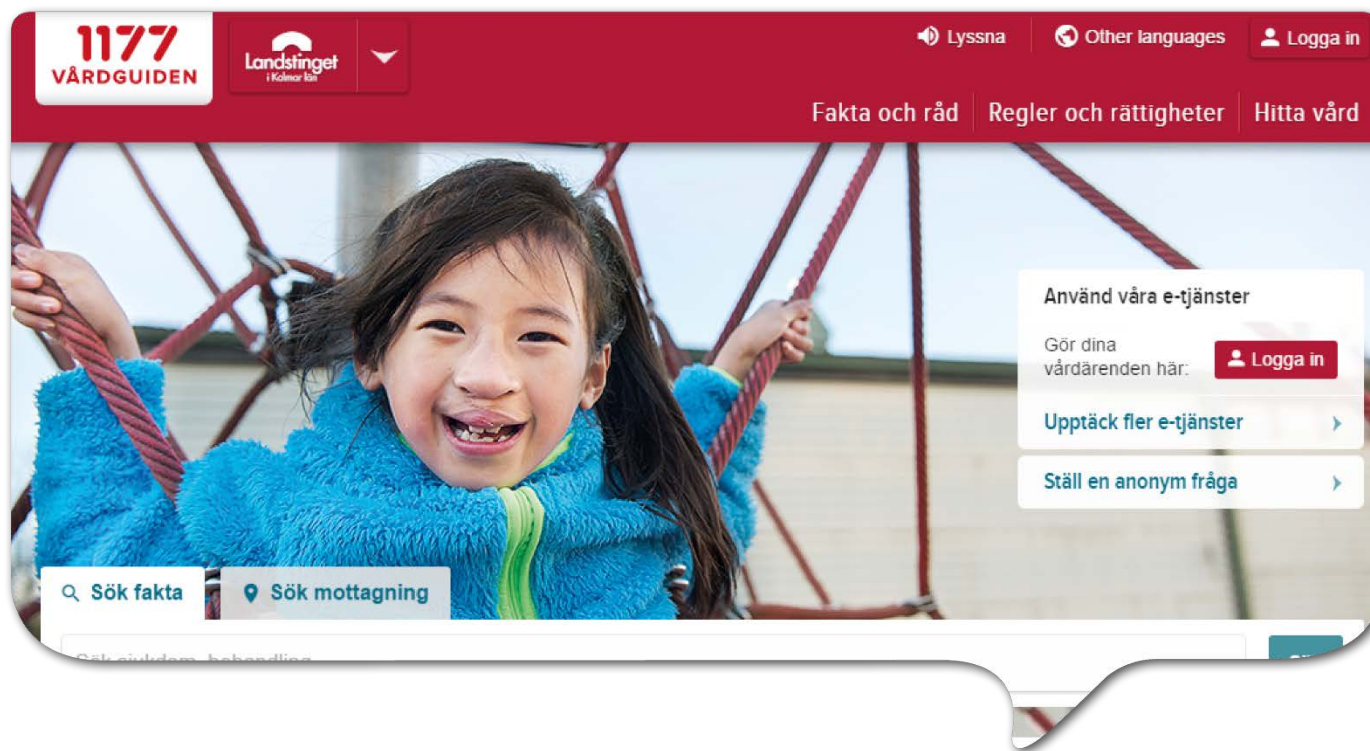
1177 VÅRDGUIDEN

Landstinget i Kalmar län

Lyssna

Other languages

Logga in

Fakta och råd

Regler och rättigheter

Hitta vård

Använd våra e-tjänster

Gör dina vårdärenden här:

Logga in

Upptäck fler e-tjänster

Ställ en anonym fråga

Sök fakta

Sök mottagning

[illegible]